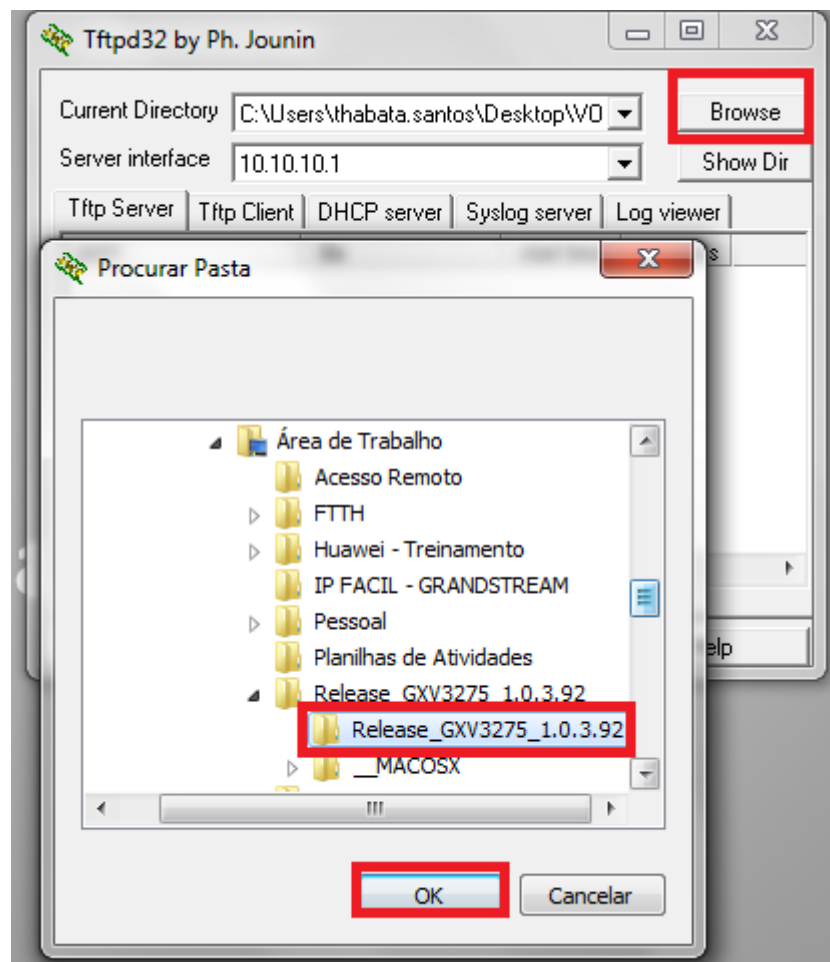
Tftpd32 by Ph. Jounin

Current Directory C:\Users\thabata.santos\Desktop\VO

Browse

Server interface 10.10.10.1

Show Dir

Tftp Server | Tftp Client | DHCP server | Syslog server | Log viewer

Procurar Pasta

Área de Trabalho
Acesso Remoto
FTTH
Huawei - Treinamento
IP FACIL - GRANDSTREAM
Pessoal
Planilhas de Atividades
Release_GXV3275_1.0.3.92
Release_GXV3275_1.0.3.92
__MACOSX

OK
Cancelar

elp